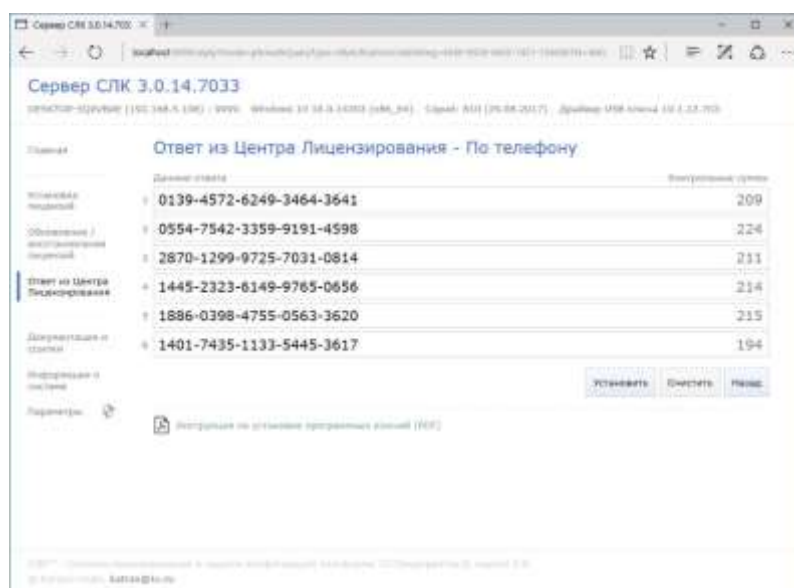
Сервер СЛК 3.0.14.7033 ×

localhost

Сервер СЛК 3.0.14.7033

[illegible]

Главная

Установка лицензий

Обновление / восстановление лицензий

Ответ из Центра Лицензирования

Документация и ссылки

Информация о системе

Параметры

Ответ из Центра Лицензирования - По телефону

Данные ответа

Контрольные суммы

| | |
|---|---|
| 0139-4572-6249-3464-3641 | 209 |
| 0554-7542-3359-9191-4598 | 224 |
| 2870-1299-9725-7031-0814 | 211 |
| 1445-2323-6149-9765-0656 | 214 |
| 1886-0398-4755-0563-3620 | 215 |
| 1401-7435-1133-5445-3617 | 194 |

Установить Очистить Назад

Инструкция по установке программных ключей (PDF)

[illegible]

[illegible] katran@lo.ru